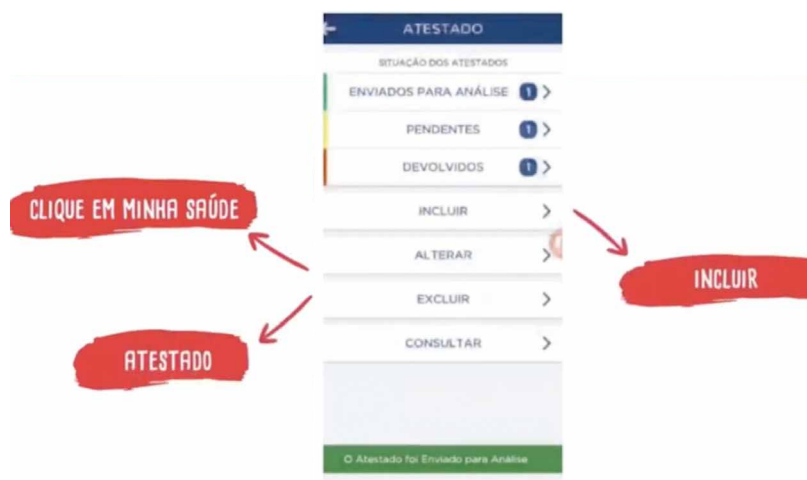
ATESTADO

SITUAÇÃO DOS ATESTADOS

ENVIADOS PARA ANÁLISE 1

PENDENTES 1

DEVOLVIDOS 1

INCLUIR

ALTERAR

EXCLUIR

CONSULTAR

O Atestado foi Enviado para Análise

CLIQUE EM MINHA SAÚDE

ATESTADO

INCLUIR